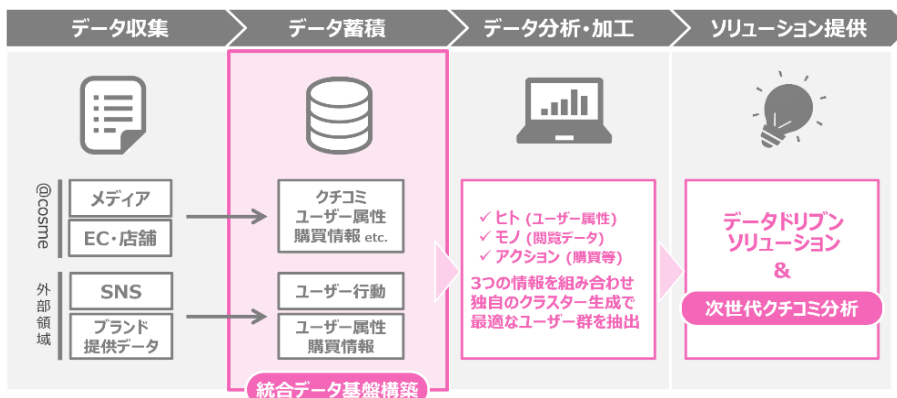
データ収集
データ蓄積
データ分析・加工
ソリューション提供

@cosme
メディア
EC・店舗

外部領域
SNS
ブランド提供データ

クチコミ
ユーザー属性
購買情報 etc.

ユーザー行動
ユーザー属性
購買情報

統合データ基盤構築

✓ ヒト (ユーザー属性)
✓ モノ (閲覧データ)
✓ アクション (購買等)
3つの情報を組み合わせ独自のクラスター生成で最適なユーザー群を抽出

データドリブンソリューション
&
次世代クチコミ分析